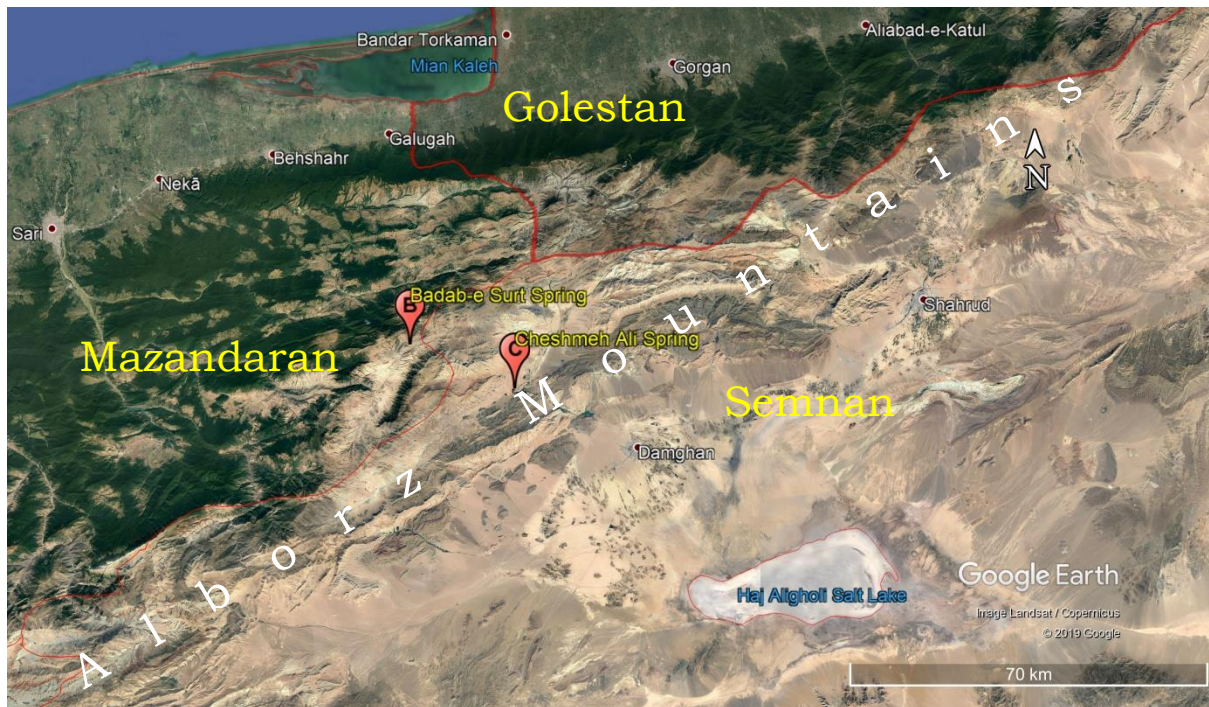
Bandar Torkaman
Aliabad-e-Katul
Mian Kaleh
Gorgan
Golestan
Galugah
Behshahr
Nekā
Sari
N
Badab-e Surt Spring
B
Cheshmeh Ali Spring
C
Shahrud
Mazandaran
Semnan
Damghan
Alborz Mountains
Google Earth
Haj Aligholi Salt Lake
Image Landsat / Copernicus
© 2019 Google
70 km